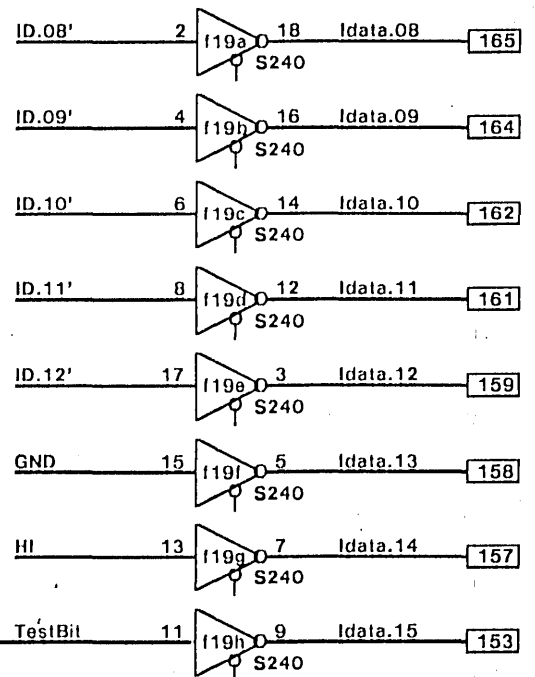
ID.08' 2 f19a 18 Idata.08 165
S240

ID.09' 4 f19b 16 Idata.09 164
S240

ID.10' 6 f19c 14 Idata.10 162
S240

ID.11' 8 f19d 12 Idata.11 161
S240

ID.12' 17 f19e 3 Idata.12 159
S240

GND 15 f19f 5 Idata.13 158
S240

HI 13 f19g 7 Idata.14 157
S240

TestBit 11 f19h 9 Idata.15 153
S240